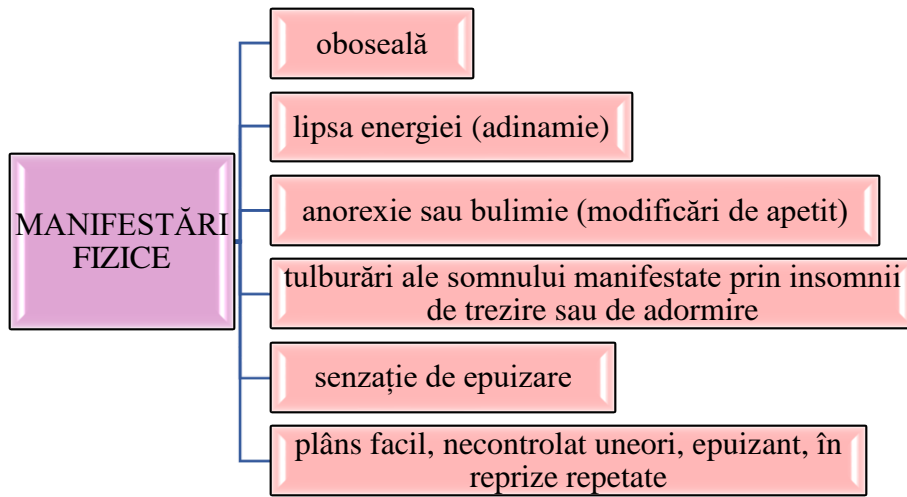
MANIFESTĂRI FIZICE

oboseală

lipsa energiei (adinamie)

anorexie sau bulimie (modificări de apetit)

tulburări ale somnului manifestate prin insomnii de trezire sau de adormire

senzație de epuizare

plâns facil, necontrolat uneori, epuizant, în reprize repetate